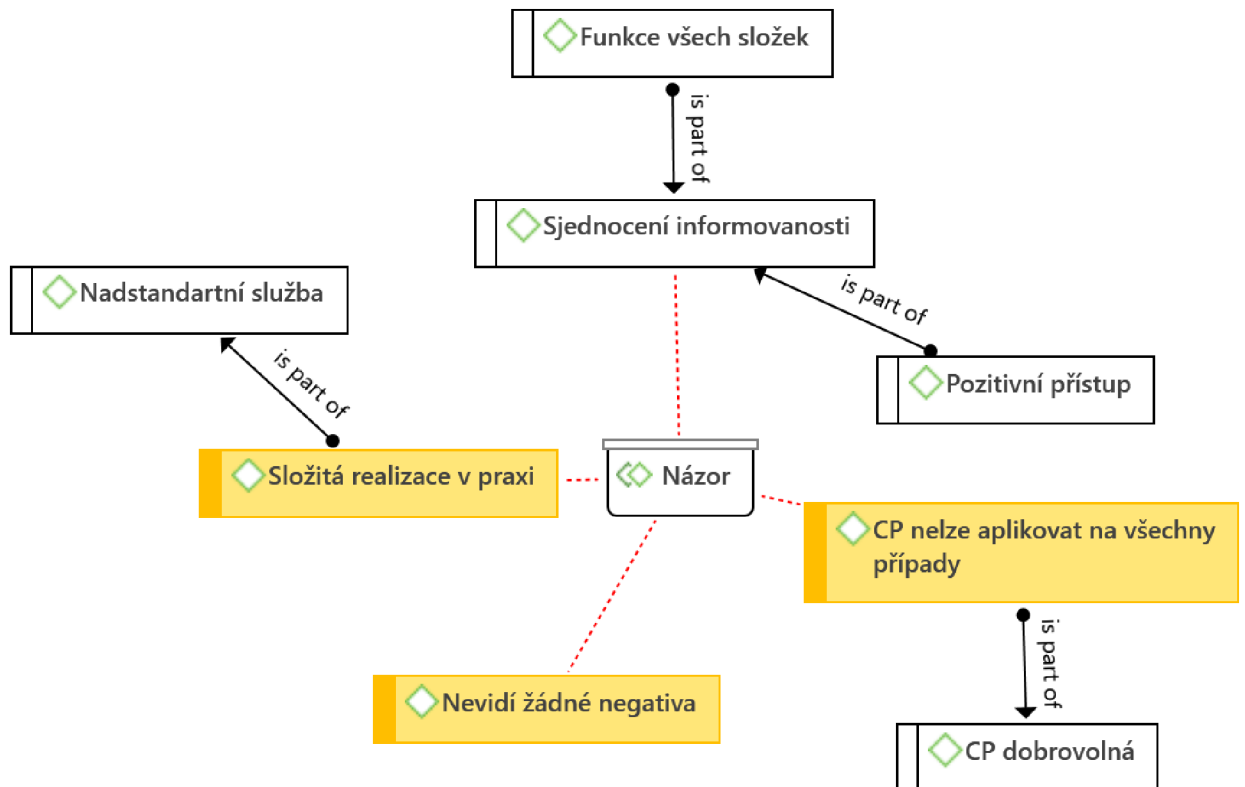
Funkce všech složek

is part of

Sjednocení informovanosti

Nadstandartní služba

is part of

is part of

Pozitivní přístup

Složitá realizace v praxi

Názor

CP nelze aplikovat na všechny případy

is part of

Nevidí žádné negativa

CP dobrovolná